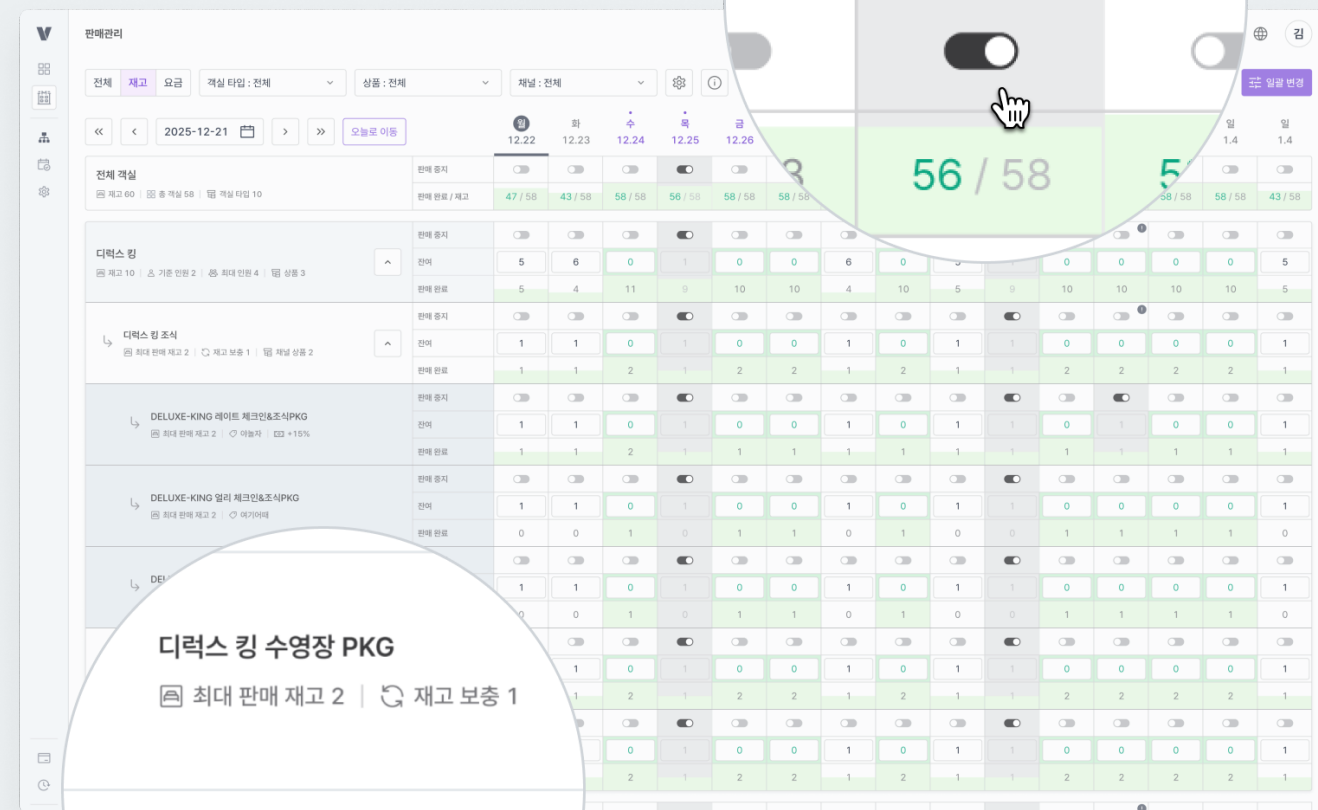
V

판매관리

김

전체 재고 요금 객실 타입 : 전체 상품 : 전체 채널 : 전체

일괄 변경

« ‹ 2025-12-21 › » 오늘로 이동

| | | 월 12.22 | 화 12.23 | 수 12.24 | 목 12.25 | 금 12.26 | ... | 일 1.4 | 일 1.4 |
|---|---|---|---|---|---|---|---|---|---|
| 전체 객실 재고 60 \| 총 객실 58 \| 객실 타입 10 | 판매 중지 | | | | | | | | |
| | 판매 완료 / 재고 | 47 / 58 | 43 / 58 | 58 / 58 | 56 / 58 | 58 / 58 | | 58 / 58 | 43 / 58 |

56 / 58

디럭스 킹
재고 10 | 기준 인원 2 | 최대 인원 4 | 상품 3

| 판매 중지 | | | | | | | | | | | | | | |
|---|---|---|---|---|---|---|---|---|---|---|---|---|---|---|
| 잔여 | 5 | 6 | 0 | 1 | 0 | 0 | 6 | 0 | 5 | 1 | 0 | 0 | 0 | 0 | 5 |
| 판매 완료 | 5 | 4 | 11 | 9 | 10 | 10 | 4 | 10 | 5 | 9 | 10 | 10 | 10 | 10 | 5 |

디럭스 킹 조식
최대 판매 재고 2 | 재고 보충 1 | 채널 상품 2

| 판매 중지 | | | | | | | | | | | | | | |
|---|---|---|---|---|---|---|---|---|---|---|---|---|---|---|
| 잔여 | 1 | 1 | 0 | 1 | 0 | 0 | 1 | 0 | 1 | 1 | 0 | 0 | 0 | 0 | 1 |
| 판매 완료 | 1 | 1 | 2 | 1 | 2 | 2 | 1 | 2 | 1 | 1 | 2 | 2 | 2 | 2 | 1 |

DELUXE-KING 레이트 체크인&조식PKG
최대 판매 재고 2 | 야놀자 | +15%

| 판매 중지 | | | | | | | | | | | | | | |
|---|---|---|---|---|---|---|---|---|---|---|---|---|---|---|
| 잔여 | 1 | 1 | 0 | 1 | 0 | 0 | 1 | 0 | 1 | 1 | 0 | 1 | 0 | 0 | 1 |
| 판매 완료 | 1 | 1 | 2 | 1 | 1 | 1 | 1 | 1 | 1 | 1 | 1 | 1 | 1 | 1 | 1 |

DELUXE-KING 얼리 체크인&조식PKG
최대 판매 재고 2 | 여기어때

| 판매 중지 | | | | | | | | | | | | | | |
|---|---|---|---|---|---|---|---|---|---|---|---|---|---|---|
| 잔여 | 1 | 1 | 0 | 1 | 0 | 0 | 1 | 0 | 1 | 1 | 0 | 0 | 0 | 0 | 1 |
| 판매 완료 | 0 | 0 | 1 | 0 | 1 | 1 | 0 | 1 | 0 | 0 | 1 | 1 | 1 | 1 | 0 |

DEL

디럭스 킹 수영장 PKG
최대 판매 재고 2 | 재고 보충 1